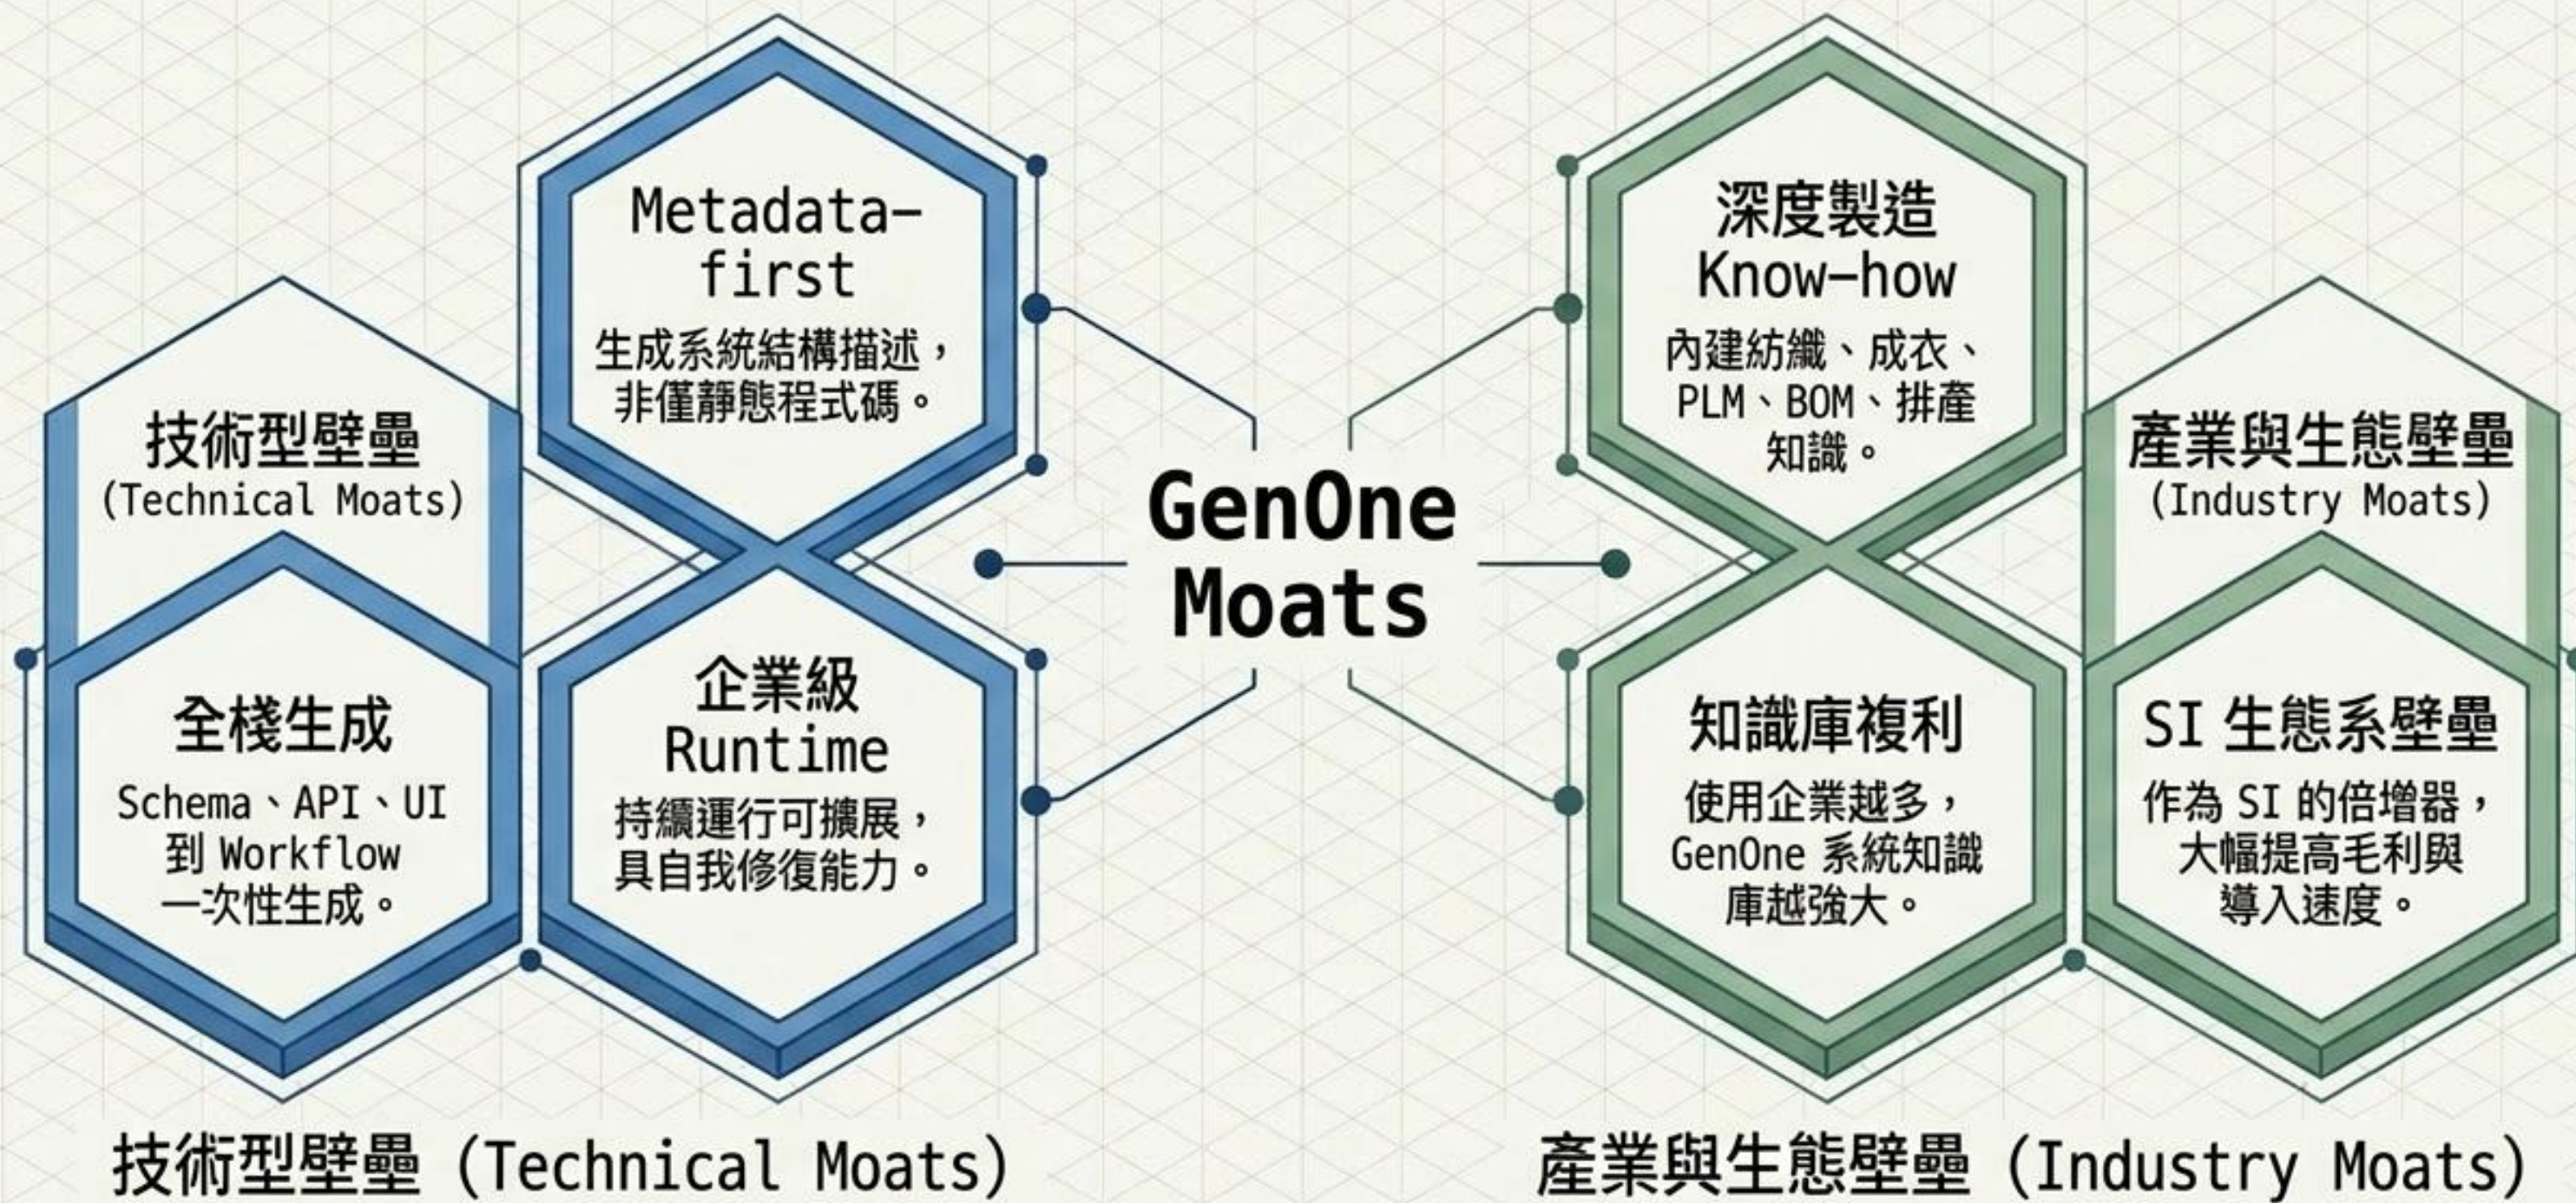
Metadata-first
生成系統結構描述，非僅靜態程式碼。

技術型壁壘
(Technical Moats)

全棧生成
Schema、API、UI 到 Workflow 一次性生成。

企業級 Runtime
持續運行可擴展，具自我修復能力。

GenOne Moats

深度製造 Know-how
內建紡織、成衣、PLM、BOM、排產知識。

產業與生態壁壘
(Industry Moats)

知識庫複利
使用企業越多，GenOne 系統知識庫越強大。

SI 生態系壁壘
作為 SI 的倍增器，大幅提高毛利與導入速度。

技術型壁壘 (Technical Moats)

產業與生態壁壘 (Industry Moats)